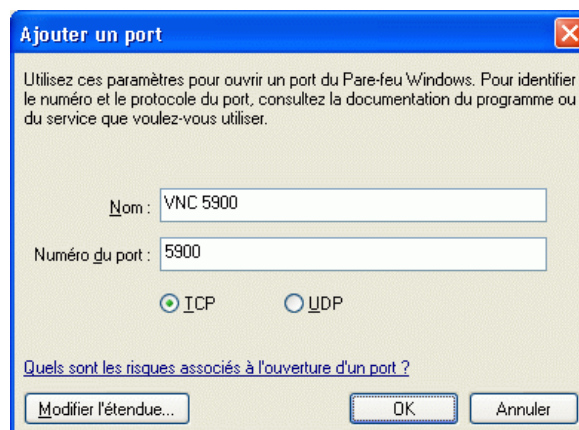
Ajouter un port

Utilisez ces paramètres pour ouvrir un port du Pare-feu Windows. Pour identifier le numéro et le protocole du port, consultez la documentation du programme ou du service que voulez-vous utiliser.

Nom : VNC 5900

Numéro du port : 5900

TCP UDP

Quels sont les risques associés à l'ouverture d'un port ?

Modifier l'étendue... OK Annuler